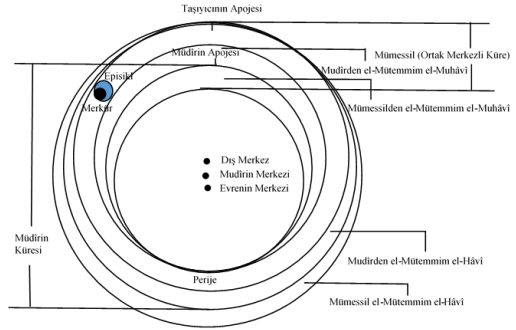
Taşıyıcının Apojesi

Mümessil (Ortak Merkezli Küre)

Müdîrin Apojesi

Mudîrden el-Mütemmim el-Muhâvî

Episikl

Merkür

Mümessilden el-Mütemmim el-Muhâvî

Dış Merkez

Mudîrin Merkezi

Evrenin Merkezi

Müdîrin Küresi

Mudîrden el-Mütemmim el-Hâvî

Perije

Mümessil el-Mütemmim el-Hâvî